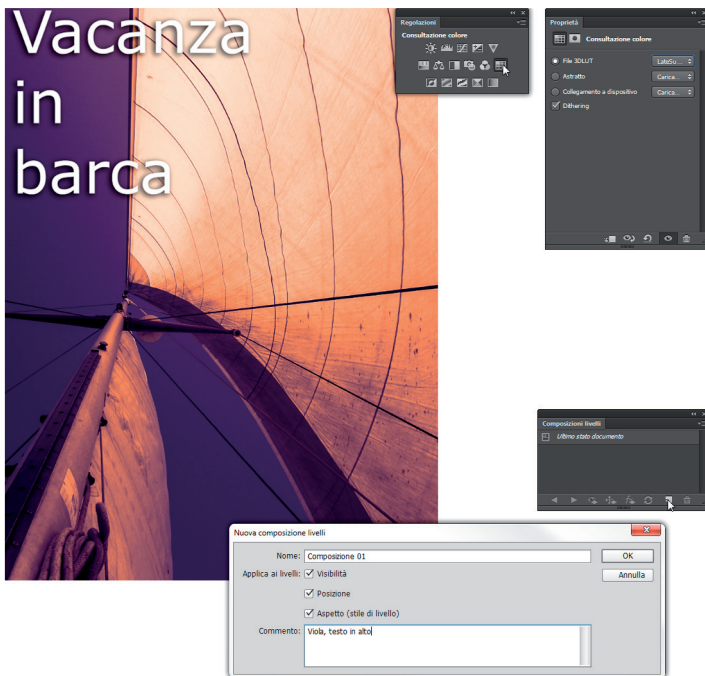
Vacanza in barca

Regolazioni
Consultazione colore

Proprietà
Consultazione colore
File 3DLUT LateSu...
Astratto Carica...
Collegamento a dispositivo Carica...
Dithering

Composizioni livelli
Ultimo stato documento

Nuova composizione livelli
Nome: Composizione 01
OK
Annulla
Applica ai livelli: Visibilità
Posizione
Aspetto (stile di livello)
Commento: Viola, testo in alto